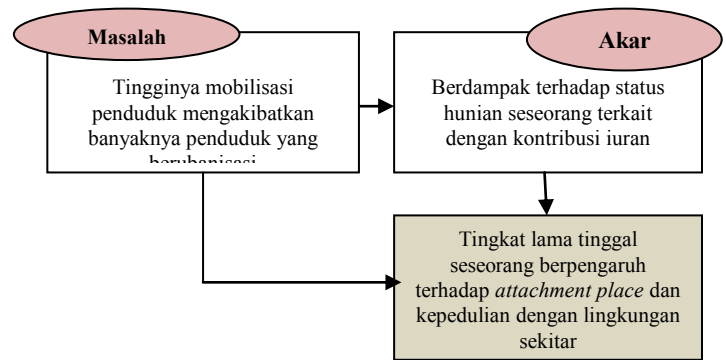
Masalah

Tingginya mobilisasi penduduk mengakibatkan banyaknya penduduk yang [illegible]

Akar

Berdampak terhadap status hunian seseorang terkait dengan kontribusi iuran

Tingkat lama tinggal seseorang berpengaruh terhadap *attachment place* dan kepedulian dengan lingkungan sekitar